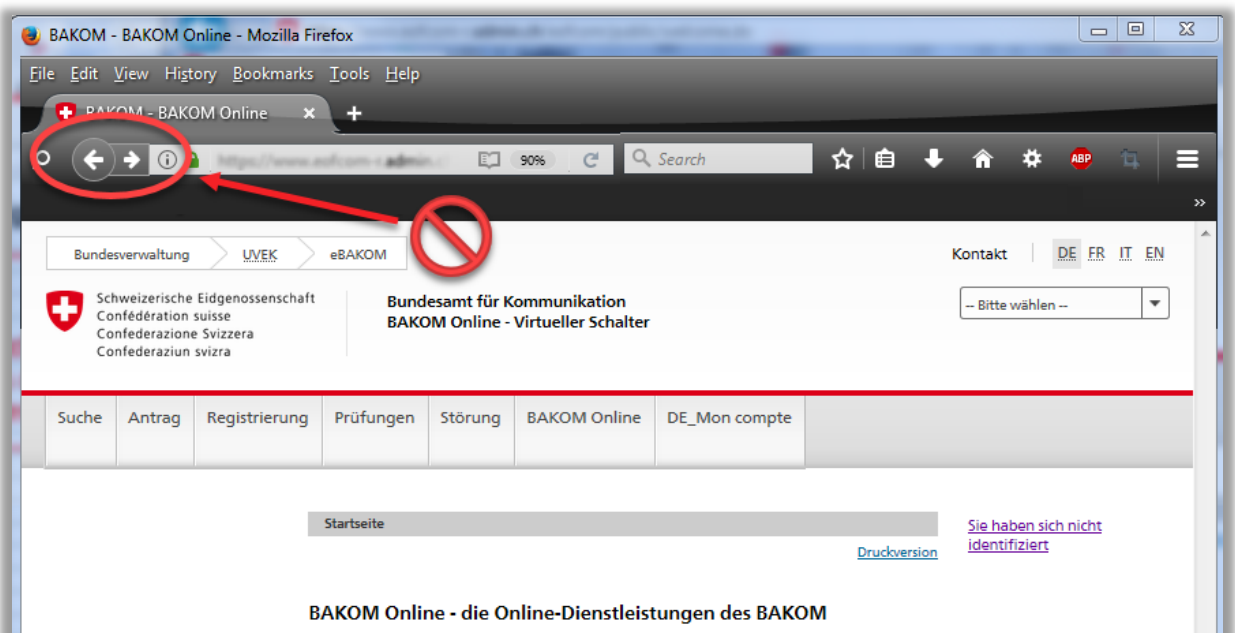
BAKOM - BAKOM Online - Mozilla Firefox

File Edit View History Bookmarks Tools Help

BAKOM - BAKOM Online ×

https://www.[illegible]admin.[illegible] 90%

Search

ABP

Bundesverwaltung UVEK eBAKOM

Kontakt DE FR IT EN

Schweizerische Eidgenossenschaft
Confédération suisse
Confederazione Svizzera
Confederaziun svizra

Bundesamt für Kommunikation
BAKOM Online - Virtueller Schalter

-- Bitte wählen --

Suche | Antrag | Registrierung | Prüfungen | Störung | BAKOM Online | DE_Mon compte

Startseite

Druckversion

Sie haben sich nicht identifiziert

BAKOM Online - die Online-Dienstleistungen des BAKOM